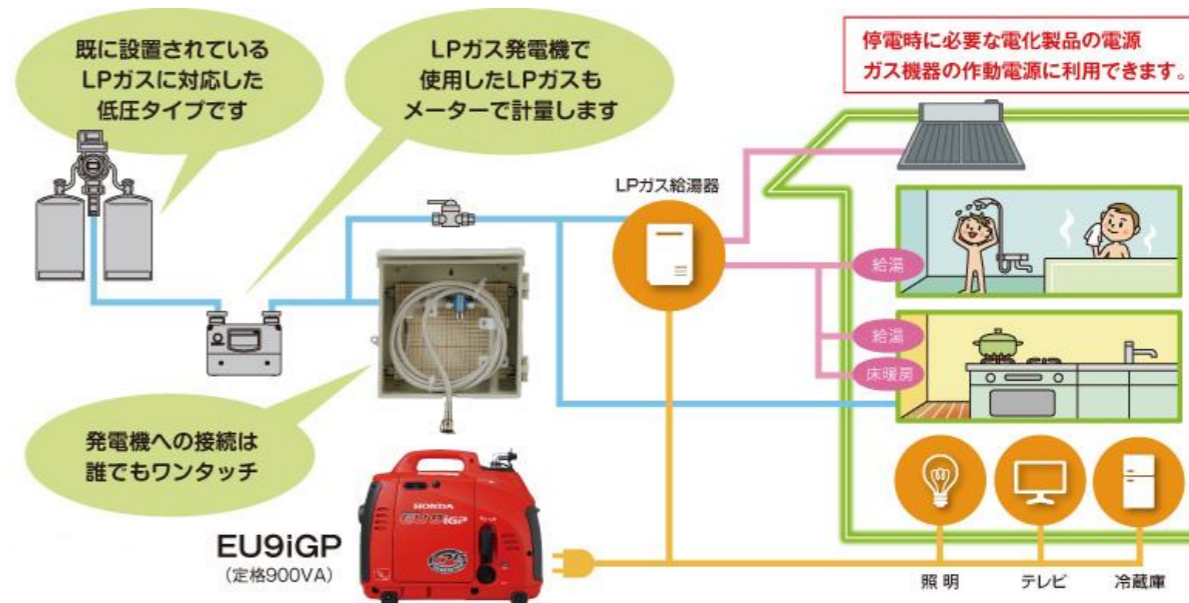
既に設置されている
LPガスに対応した
低圧タイプです

LPガス発電機で
使用したLPガスも
メーターで計量します

停電時に必要な電化製品の電源
ガス機器の作動電源に利用できます。

LPガス給湯器

給湯

給湯

床暖房

発電機への接続は
誰でもワンタッチ

HONDA

EU9iGP

EU9iGP
（定格900VA）

照明

テレビ

冷蔵庫